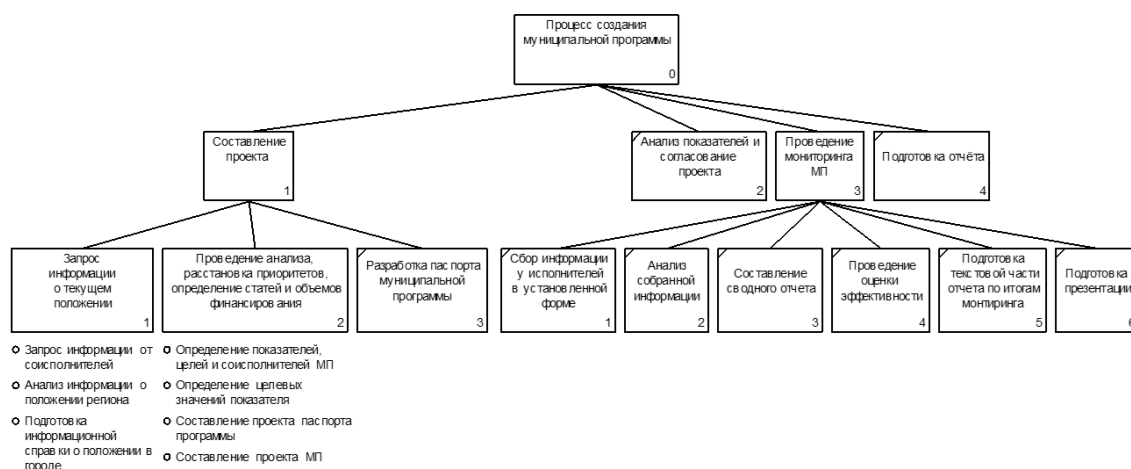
Процесс создания муниципальной программы
0

Составление проекта
1

Анализ показателей и согласование проекта
2

Проведение мониторинга МП
3

Подготовка отчёта
4

Запрос информации о текущем положении
1

Проведение анализа, расстановка приоритетов, определение статей и объемов финансирования
2

Разработка паспорта муниципальной программы
3

Сбор информации у исполнителей в установленной форме
1

Анализ собранной информации
2

Составление сводного отчета
3

Проведение оценки эффективности
4

Подготовка текстовой части отчета по итогам монтиринга
5

Подготовка презентации
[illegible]

Запрос информации от соисполнителей
Анализ информации о положении региона
Подготовка информационной справки о положении в городе

Определение показателей, целей и соисполнителей МП
Определение целевых значений показателя
Составление проекта паспорта программы
Составление проекта МП